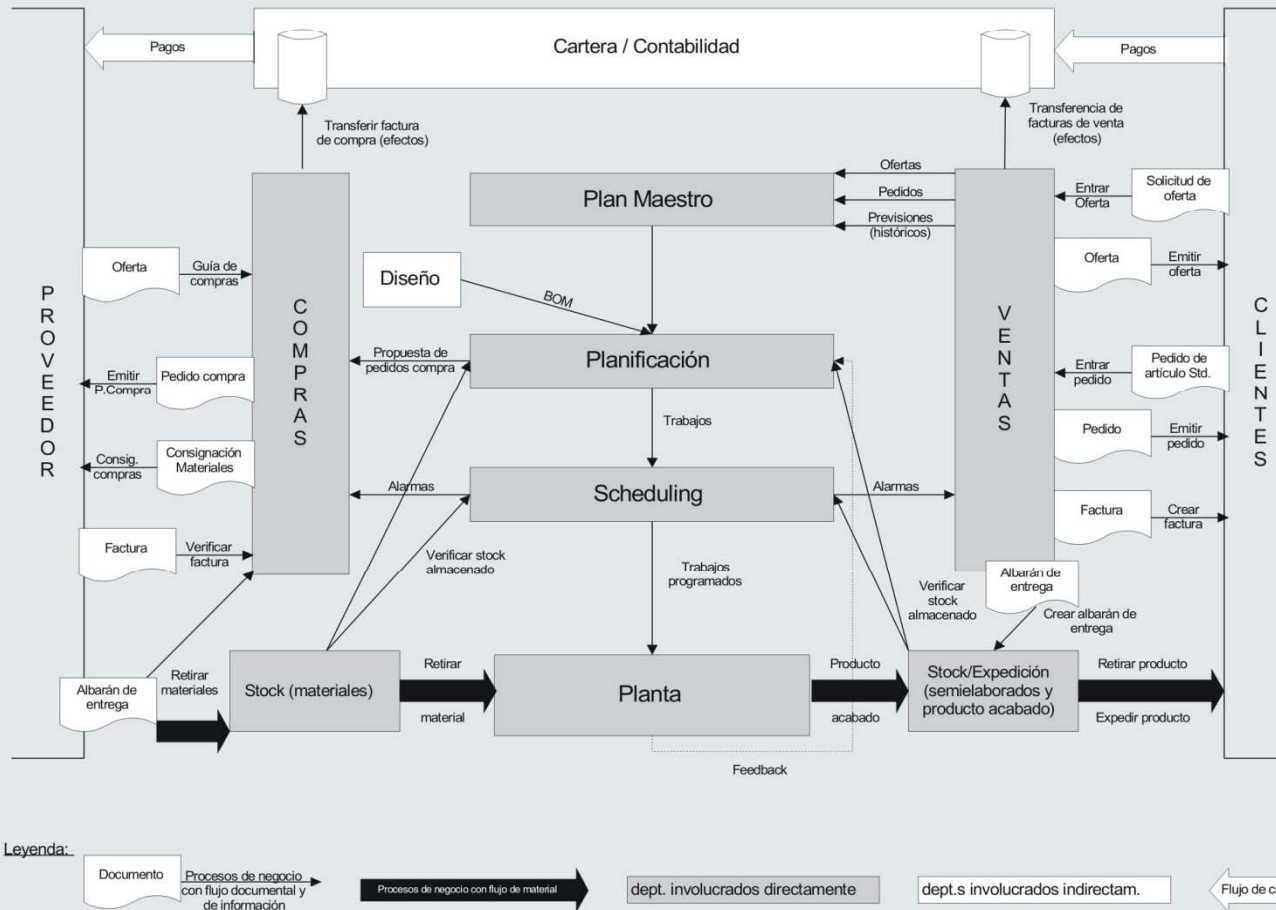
Pagos

Cartera / Contabilidad

Pagos

Transferir factura de compra (efectos)

Transferencia de facturas de venta (efectos)

Ofertas

Pedidos

Previsiones (históricos)

Plan Maestro

Entrar Oferta

Solicitud de oferta

PROVEEDOR

Oferta

Guía de compras

COMPRAS

Diseño

BOM

Oferta

Emitir oferta

CLIENTES

Planificación

VENTAS

Emitir P.Compra

Pedido compra

Propuesta de pedidos compra

Entrar pedido

Pedido de artículo Std.

Trabajos

Consig. compras

Consignación Materiales

Pedido

Emitir pedido

Alarmas

Scheduling

Alarmas

Factura

Crear factura

Factura

Verificar factura

Verificar stock almacenado

Trabajos programados

Verificar stock almacenado

Albarán de entrega

Crear albarán de entrega

Albarán de entrega

Retirar materiales

Stock (materiales)

Retirar

material

Planta

Producto

acabado

Stock/Expedición (semielaborados y producto acabado)

Retirar producto

Expedir producto

Feedback

Leyenda:

Documento

Procesos de negocio con flujo documental y de información

Procesos de negocio con flujo de material

dept. involucrados directamente

dept.s involucrados indirectam.

Flujo de c